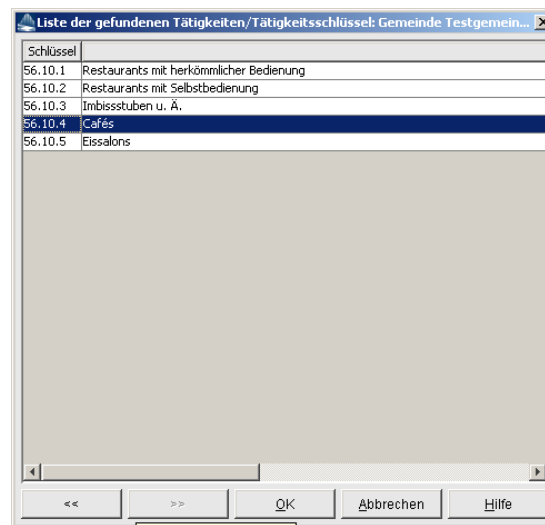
Liste der gefundenen Tätigkeiten/Tätigkeitsschlüssel: Gemeinde Testgemein...

| Schlüssel | |
|---|---|
| 56.10.1 | Restaurants mit herkömmlicher Bedienung |
| 56.10.2 | Restaurants mit Selbstbedienung |
| 56.10.3 | Imbissstuben u. Ä. |
| 56.10.4 | Cafés |
| 56.10.5 | Eissalons |

<< >> OK Abbrechen Hilfe